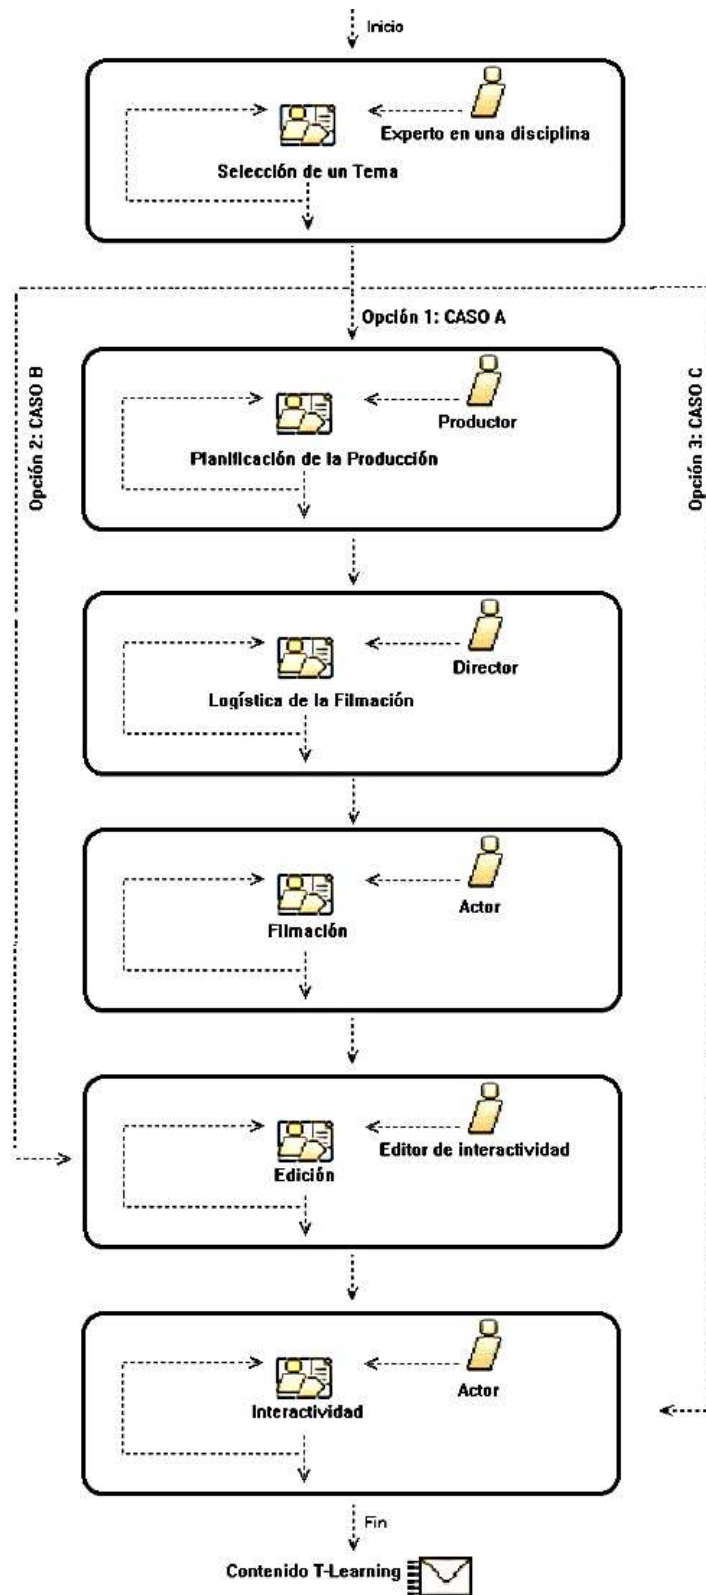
Inicio

Experto en una disciplina

Selección de un Tema

Opción 1: CASO A

Opción 2: CASO B

Opción 3: CASO C

Productor

Planificación de la Producción

Director

Logística de la Filmación

Actor

Filmación

Editor de interactividad

Edición

Actor

Interactividad

Fin

Contenido T-Learning